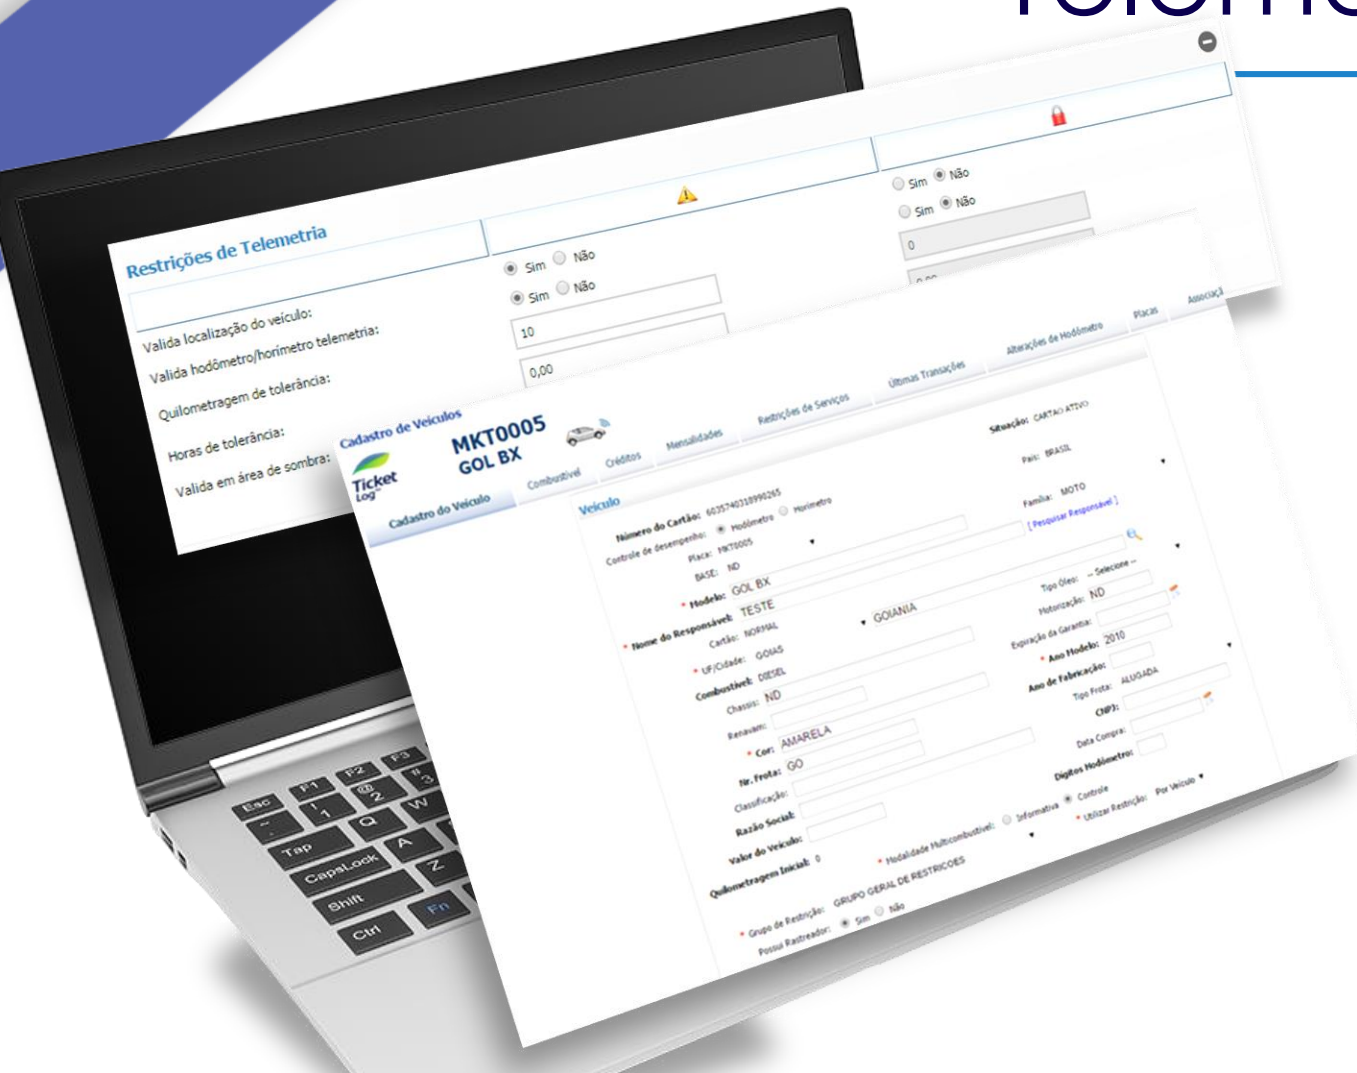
Telema

Restrições de Telemetria

Valida localização do veículo:
Valida hodômetro/horímetro telemetria:
Quilometragem de tolerância:
Horas de tolerância:
Valida em área de sombra:

Sim Não
Sim Não
10
0,00

Sim Não
Sim Não
0

Cadastro de Veículos
Ticket Log
MKT0005
GOL BX

Cadastro do Veículo | Combustível | Créditos | Mensalidades | Restrições de Serviços | Últimas Transações | Alterações de Hodômetro | Placas | Associaçã

Veículo

Número do Cartão: 6035740318990265
Controle de desempenho: Hodômetro Horímetro
Placa: MKT0005
BASE: ND
* Modelo: GOL BX
* Nome do Responsável: TESTE
Cartão: NORMAL
* UF/Cidade: GOIAS GOIANIA
Combustível: DIESEL
Chassis: ND
Renavam:
* Cor: AMARELA
Nr. Frota: GO
Classificação:
Razão Social:
Valor do Veículo:
Quilometragem Inicial: 0
* Grupo de Restrição: GRUPO GERAL DE RESTRICOES
Possui Rastreador: Sim Não

Situação: CARTAO ATIVO
País: BRASIL
Família: MOTO
[ Pesquisar Responsável ]
Tipo Óleo: -- Selecione --
Motorização: ND
Expiração da Garantia:
* Ano Modelo: 2010
Ano de Fabricação:
Tipo Frota: ALUGADA
CNPJ:
Data Compra:
Dígitos Hodômetro:
* Modalidade Multicombustível: Informativa Controle
* Utilizar Restrição: Por Veículo

Esc F1 F2 F3 1 2 3 Q W A Z Tab CapsLock Shift Ctrl Fn